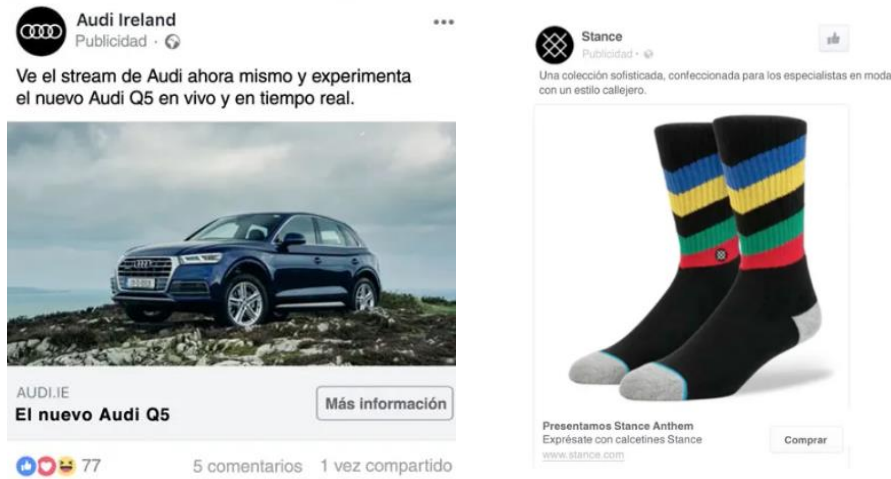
Audi Ireland
Publicidad ·

Ve el stream de Audi ahora mismo y experimenta el nuevo Audi Q5 en vivo y en tiempo real.

AUDI.IE
El nuevo Audi Q5
Más información

77
5 comentarios 1 vez compartido

Stance
Publicidad ·

Una colección sofisticada, confeccionada para los especialistas en moda con un estilo callejero.

Presentamos Stance Anthem
Exprésate con calcetines Stance
www.stance.com
Comprar